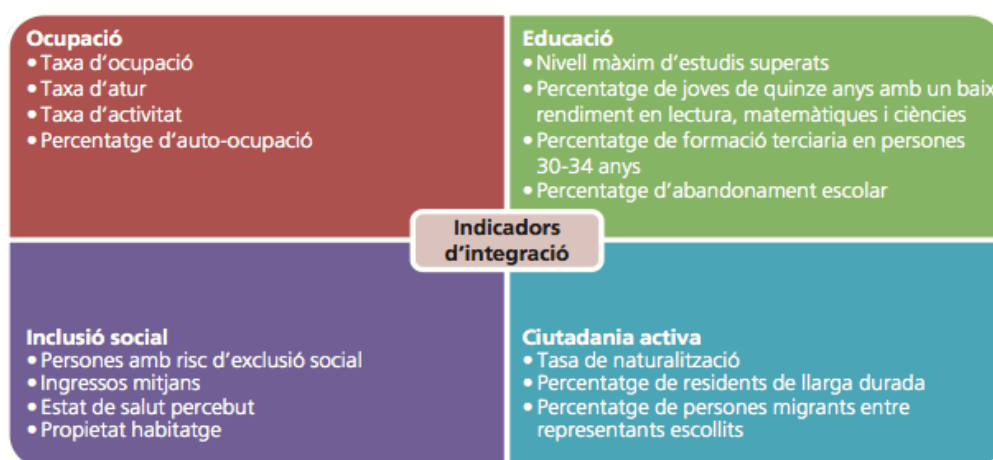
Ocupació
• Taxa d'ocupació
• Taxa d'atur
• Taxa d'activitat
• Percentatge d'auto-ocupació

Educació
• Nivell màxim d'estudis superats
• Percentatge de joves de quinze anys amb un baix rendiment en lectura, matemàtiques i ciències
• Percentatge de formació terciaria en persones 30-34 anys
• Percentatge d'abandonament escolar

Indicadors d'integració

Inclusió social
• Persones amb risc d'exclusió social
• Ingressos mitjans
• Estat de salut percebut
• Propietat habitatge

Ciutadania activa
• Tasa de naturalització
• Percentatge de residents de llarga durada
• Percentatge de persones migrants entre representants escollits